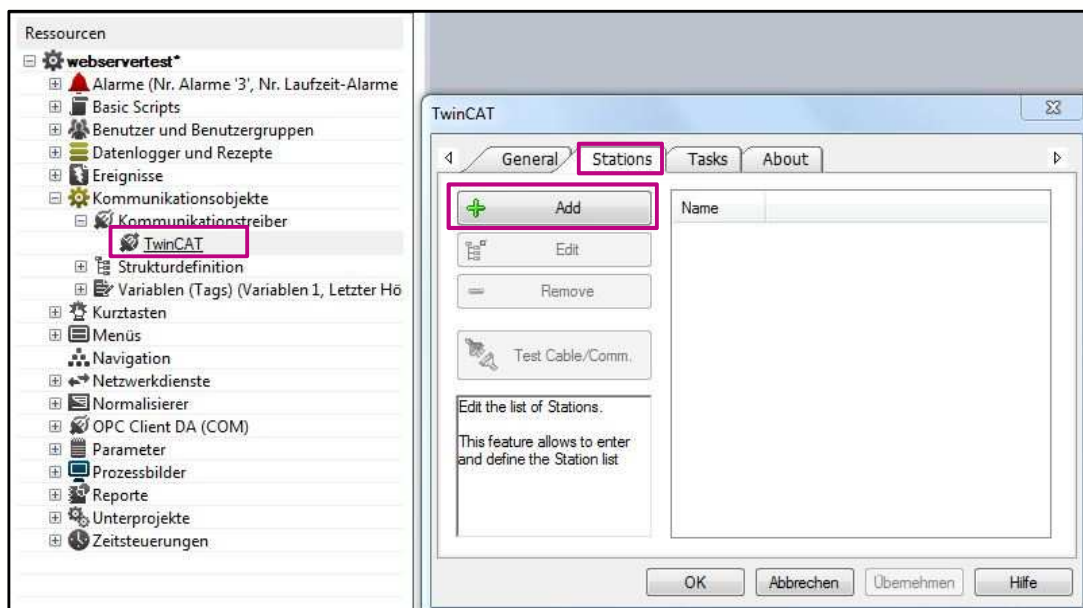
Ressourcen
webservertest*
Alarme (Nr. Alarme '3', Nr. Laufzeit-Alarme
Basic Scripts
Benutzer und Benutzergruppen
Datenlogger und Rezepte
Ereignisse
Kommunikationsobjekte
Kommunikationstreiber
TwinCAT
Strukturdefinition
Variablen (Tags) (Variablen 1, Letzter Hö
Kurztasten
Menüs
Navigation
Netzwerkdienste
Normalisierer
OPC Client DA (COM)
Parameter
Prozessbilder
Reporte
Unterprojekte
Zeitsteuerungen

TwinCAT
General
Stations
Tasks
About
Add
Edit
Remove
Test Cable/Comm.
Name
Edit the list of Stations.

This feature allows to enter and define the Station list
OK
Abbrechen
Übernehmen
Hilfe